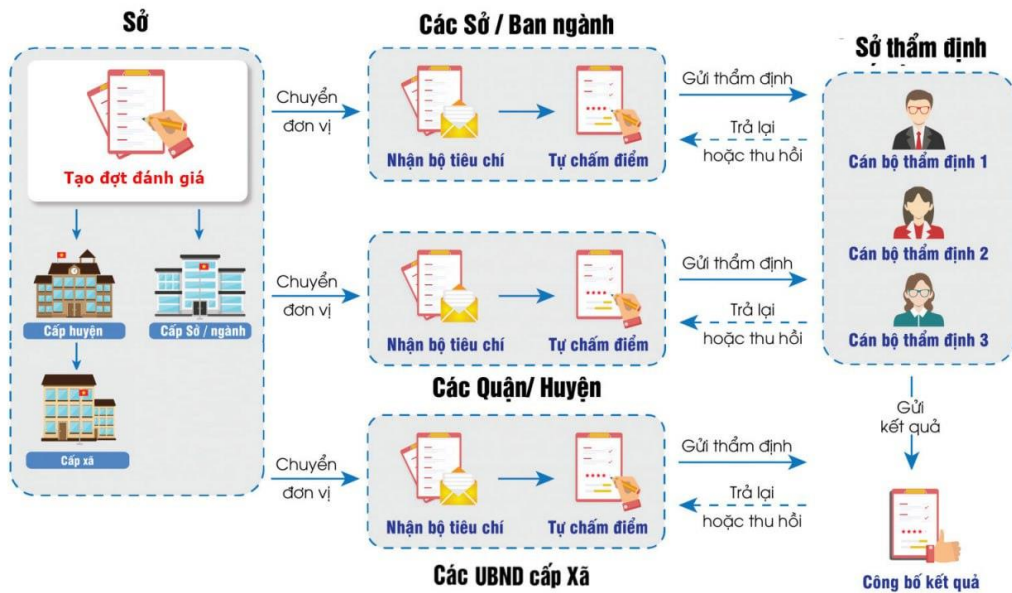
Sở

Tạo đợt đánh giá

Cấp huyện

Cấp Sở / ngành

Cấp xã

Chuyển đơn vị

Các Sở / Ban ngành

Nhận bộ tiêu chí

Tự chấm điểm

Gửi thẩm định

Trả lại hoặc thu hồi

Chuyển đơn vị

Nhận bộ tiêu chí

Tự chấm điểm

Gửi thẩm định

Trả lại hoặc thu hồi

Các Quận/ Huyện

Chuyển đơn vị

Nhận bộ tiêu chí

Tự chấm điểm

Gửi thẩm định

Trả lại hoặc thu hồi

Các UBND cấp Xã

Sở thẩm định

Cán bộ thẩm định 1

Cán bộ thẩm định 2

Cán bộ thẩm định 3

Gửi kết quả

Công bố kết quả